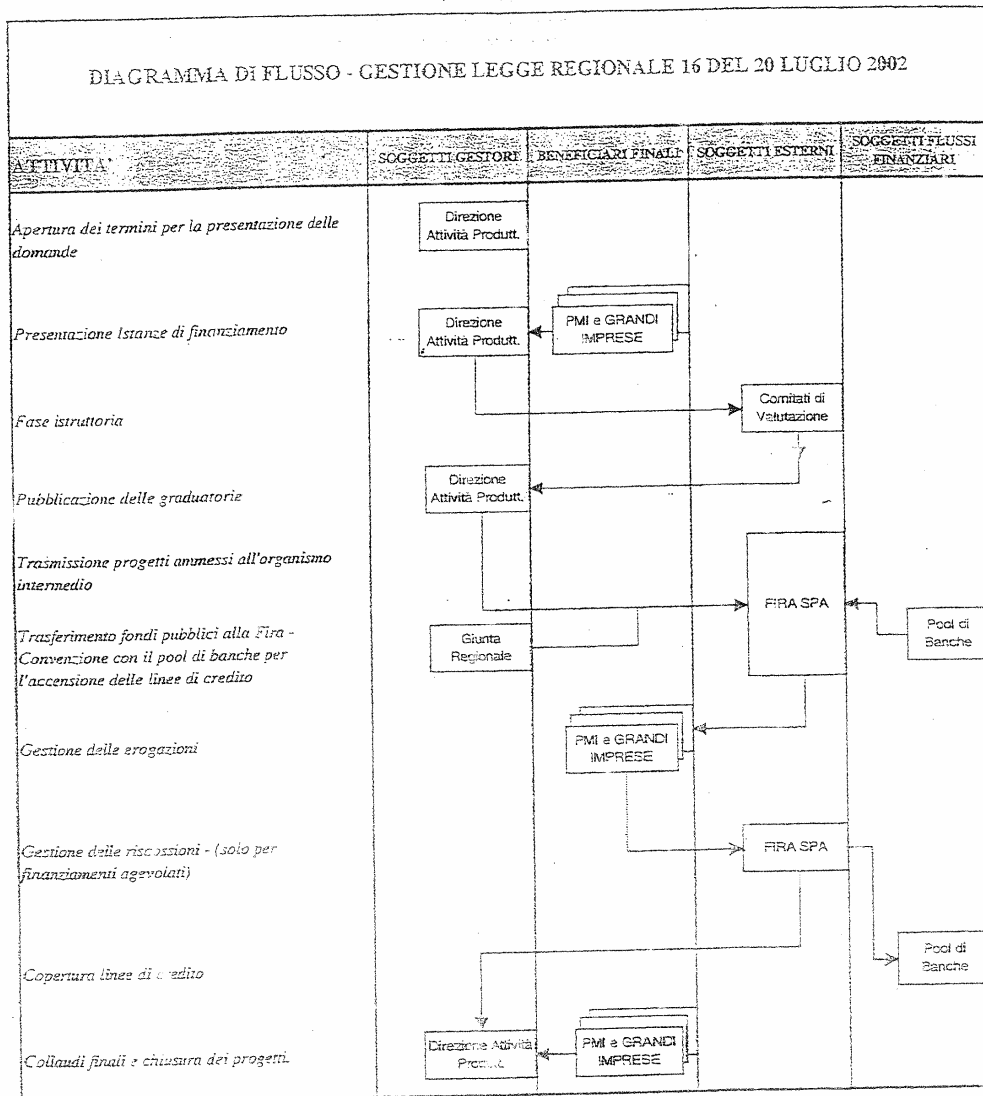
DIAGRAMMA DI FLUSSO - GESTIONE LEGGE REGIONALE 16 DEL 20 LUGLIO 2002

| ATTIVITA' | SOGGETTI GESTORI | BENEFICIARI FINALI | SOGGETTI ESTERNI | SOGGETTI FLUSSI FINANZIARI |
|---|---|---|---|---|
| Apertura dei termini per la presentazione delle domande | Direzione Attività Produtt. | | | |
| Presentazione Istanze di finanziamento | Direzione Attività Produtt. | PMI e GRANDI IMPRESE | | |
| Fase istruttoria | | | Comitati di Valutazione | |
| Pubblicazione delle graduatorie | Direzione Attività Produtt. | | | |
| Trasmissione progetti ammessi all'organismo intermedio | | | FIRA SPA | |
| Trasferimento fondi pubblici alla Fira - Convenzione con il pool di banche per l'accensione delle linee di credito | Giunta Regionale | | | Pool di Banche |
| Gestione delle erogazioni | | PMI e GRANDI IMPRESE | | |
| Gestione delle riscossioni - (solo per finanziamenti agevolati) | | | FIRA SPA | |
| Copertura linee di credito | | | | Pool di Banche |
| Collaudi finali e chiusura dei progetti | Direzione Attività Produtt. | PMI e GRANDI IMPRESE | | |